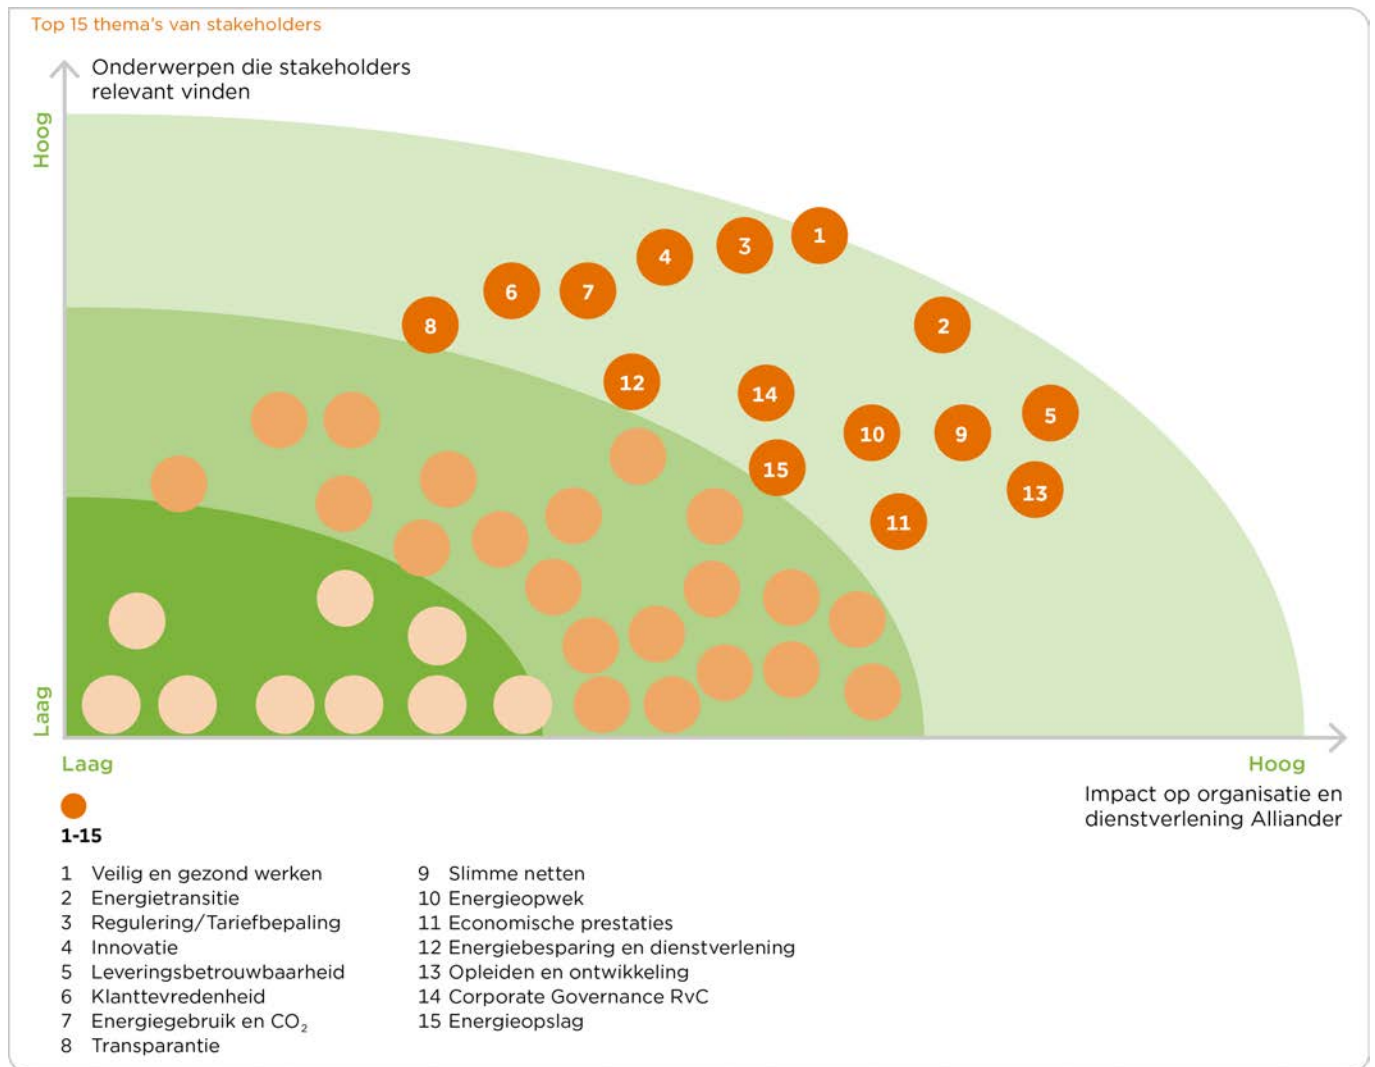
Top 15 thema's van stakeholders

Onderwerpen die stakeholders relevant vinden

Hoog

Laag

1 2 3 4 5 6 7 8 9 10 11 12 13 14 15

Laag

Hoog

Impact op organisatie en dienstverlening Alliander

1-15

1 Veilig en gezond werken
2 Energietransitie
3 Regulering/Tariefbepaling
4 Innovatie
5 Leveringsbetrouwbaarheid
6 Klanttevredenheid
7 Energiegebruik en $CO_2$
8 Transparantie

9 Slimme netten
10 Energieopwek
11 Economische prestaties
12 Energiebesparing en dienstverlening
13 Opleiden en ontwikkeling
14 Corporate Governance RvC
15 Energieopslag